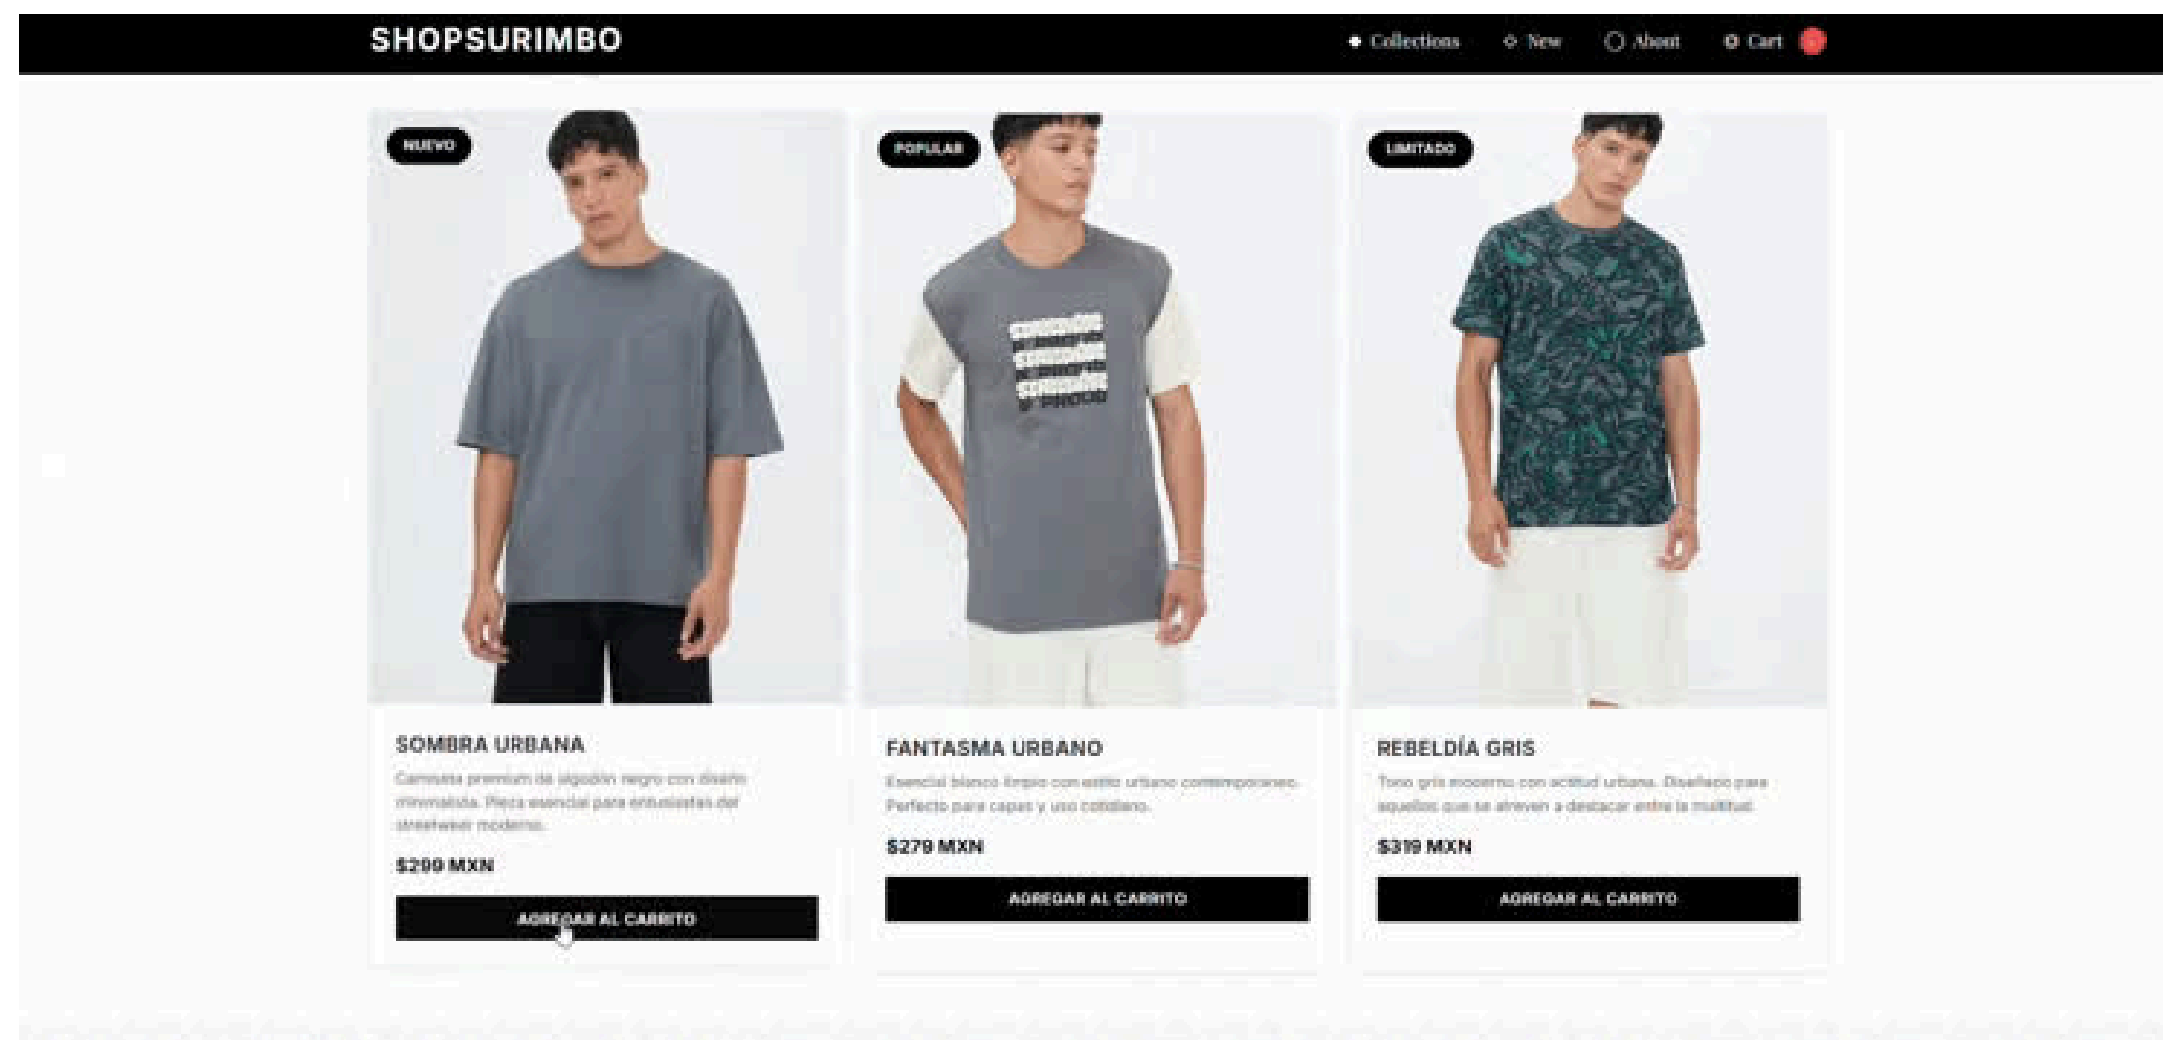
SHOPSURIMBO

Collections New About Cart

NUEVO

SOMBRA URBANA

Camiseta premium de algodón negro con diseño minimalista. Pieza esencial para entusiastas del streetwear moderno.

$299 MXN

AGREGAR AL CARRITO

POPULAR

FANTASMA URBANO

Esencial blanco limpio con estilo urbano contemporáneo. Perfecto para capas y uso cotidiano.

$279 MXN

AGREGAR AL CARRITO

LIMITADO

REBELDÍA GRIS

Tono gris moderno con actitud urbana. Diseñado para aquellos que se atreven a destacar entre la multitud.

$319 MXN

AGREGAR AL CARRITO